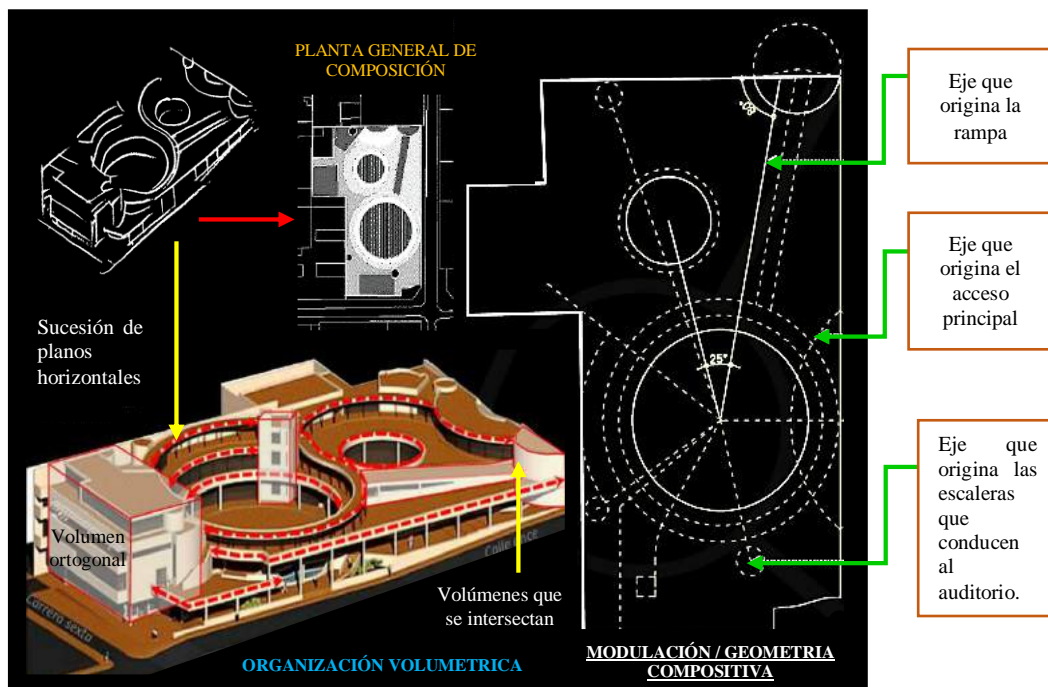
PLANTA GENERAL DE COMPOSICIÓN

Eje que origina la rampa

Eje que origina el acceso principal

Sucesión de planos horizontales

25°

Eje que origina las escaleras que conducen al auditorio.

Volumen ortogonal

Calle once

Carrera sexta

Volúmenes que se intersectan

ORGANIZACIÓN VOLUMETRICA

MODULACIÓN / GEOMETRIA COMPOSITIVA